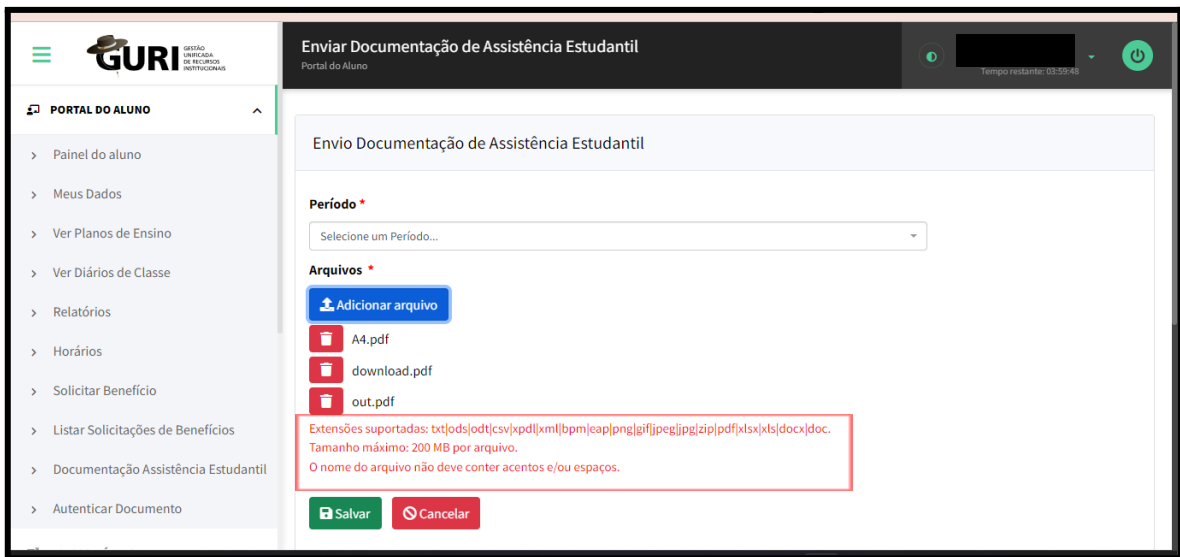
GURI GESTÃO UNIFICADA DE RECURSOS INSTITUCIONAIS

PORTAL DO ALUNO

> Painel do aluno
> Meus Dados
> Ver Planos de Ensino
> Ver Diários de Classe
> Relatórios
> Horários
> Solicitar Benefício
> Listar Solicitações de Benefícios
> Documentação Assistência Estudantil
> Autenticar Documento

Enviar Documentação de Assistência Estudantil
Portal do Aluno

Tempo restante: 03:59:48

Envio Documentação de Assistência Estudantil

Período *
Selecione um Período...

Arquivos *
Adicionar arquivo

A4.pdf
download.pdf
out.pdf

Extensões suportadas: txt|ods|odt|csv|xpdl|xml|bpm|eap|png|gif|jpeg|jpg|zip|pdf|xlsx|xls|docx|doc.
Tamanho máximo: 200 MB por arquivo.
O nome do arquivo não deve conter acentos e/ou espaços.

Salvar
Cancelar